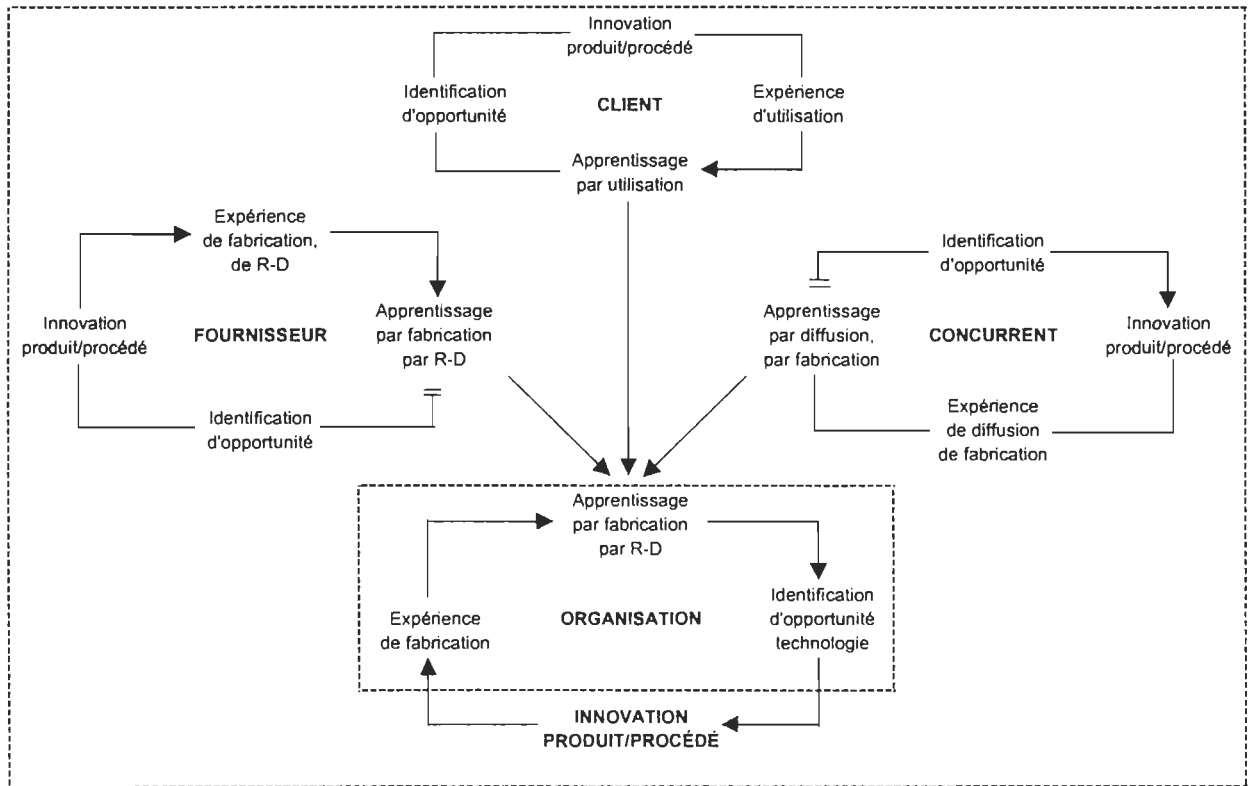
Innovation produit/procédé

Identification d'opportunité

CLIENT

Expérience d'utilisation

Apprentissage par utilisation

Expérience de fabrication, de R-D

Innovation produit/procédé

FOURNISSEUR

Apprentissage par fabrication par R-D

Identification d'opportunité

Identification d'opportunité

Apprentissage par diffusion, par fabrication

CONCURRENT

Innovation produit/procédé

Expérience de diffusion de fabrication

Apprentissage par fabrication par R-D

Expérience de fabrication

ORGANISATION

Identification d'opportunité technologie

INNOVATION PRODUIT/PROCÉDÉ